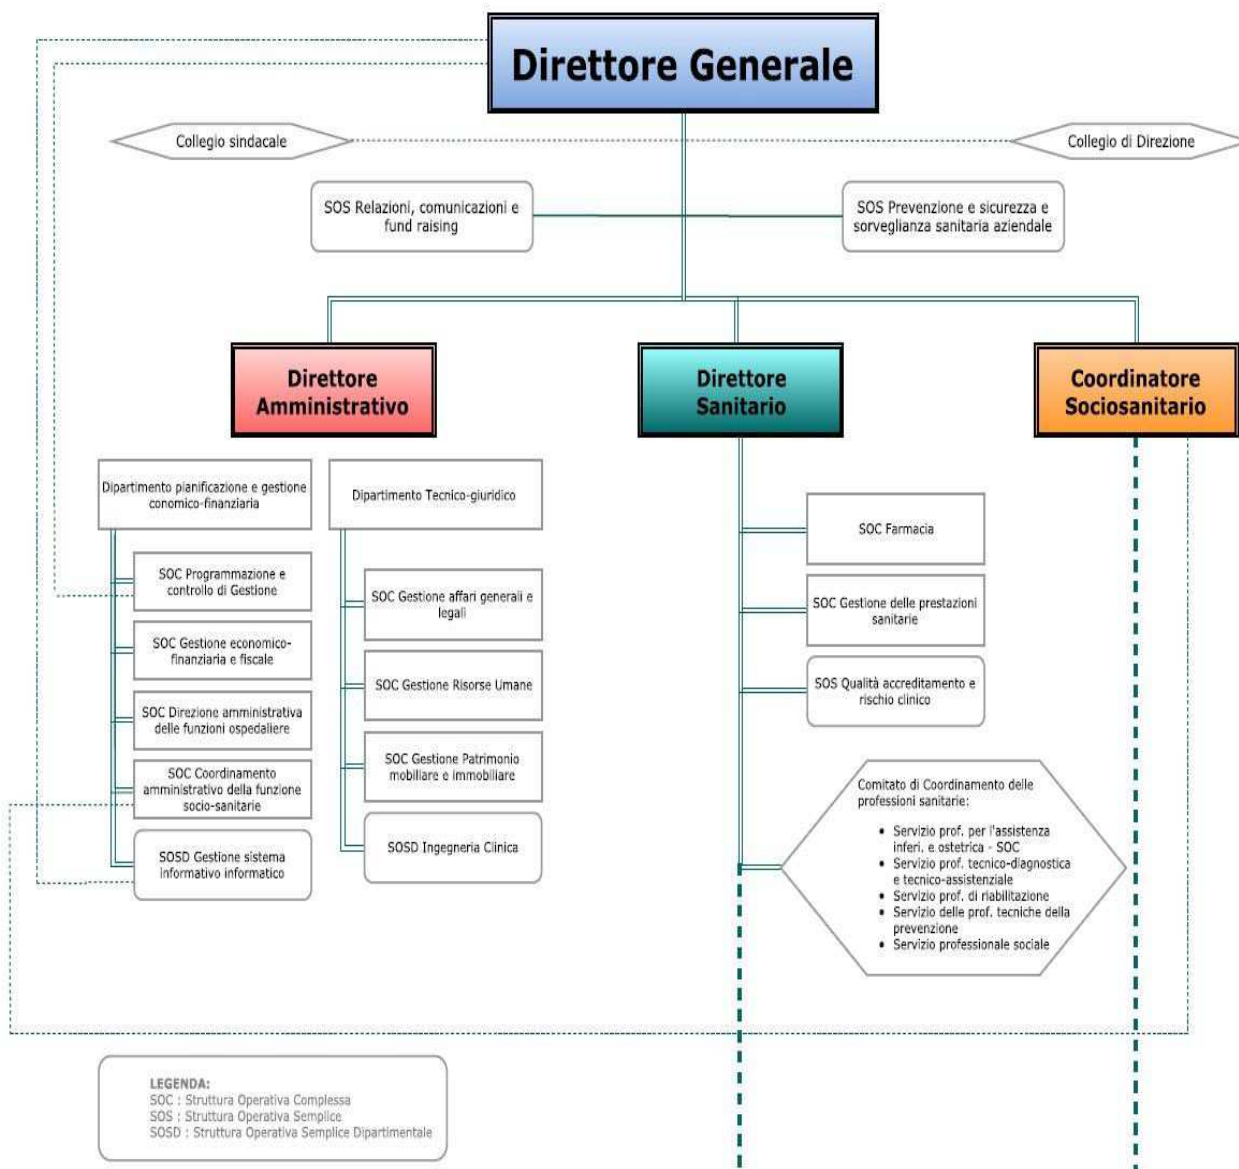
Direttore Generale

Collegio sindacale

Collegio di Direzione

SOS Relazioni, comunicazioni e fund raising

SOS Prevenzione e sicurezza e sorveglianza sanitaria aziendale

Direttore Amministrativo

Direttore Sanitario

Coordinatore Sociosanitario

Dipartimento pianificazione e gestione conomico-finanziaria

Dipartimento Tecnico-giuridico

SOC Programmazione e controllo di Gestione

SOC Gestione economico-finanziaria e fiscale

SOC Direzione amministrativa delle funzioni ospedaliere

SOC Coordinamento amministrativo della funzione socio-sanitarie

SOSD Gestione sistema informativo informatico

SOC Gestione affari generali e legali

SOC Gestione Risorse Umane

SOC Gestione Patrimonio mobiliare e immobiliare

SOSD Ingegneria Clinica

SOC Farmacia

SOC Gestione delle prestazioni sanitarie

SOS Qualità accreditamento e rischio clinico

Comitato di Coordinamento delle professioni sanitarie:

- Servizio prof. per l'assistenza inferi. e ostetrica - SOC
- Servizio prof. tecnico-diagnostica e tecnico-assistenziale
- Servizio prof. di riabilitazione
- Servizio delle prof. tecniche della prevenzione
- Servizio professionale sociale

LEGENDA:
SOC : Struttura Operativa Complessa
SOS : Struttura Operativa Semplice
SOSD : Struttura Operativa Semplice Dipartimentale